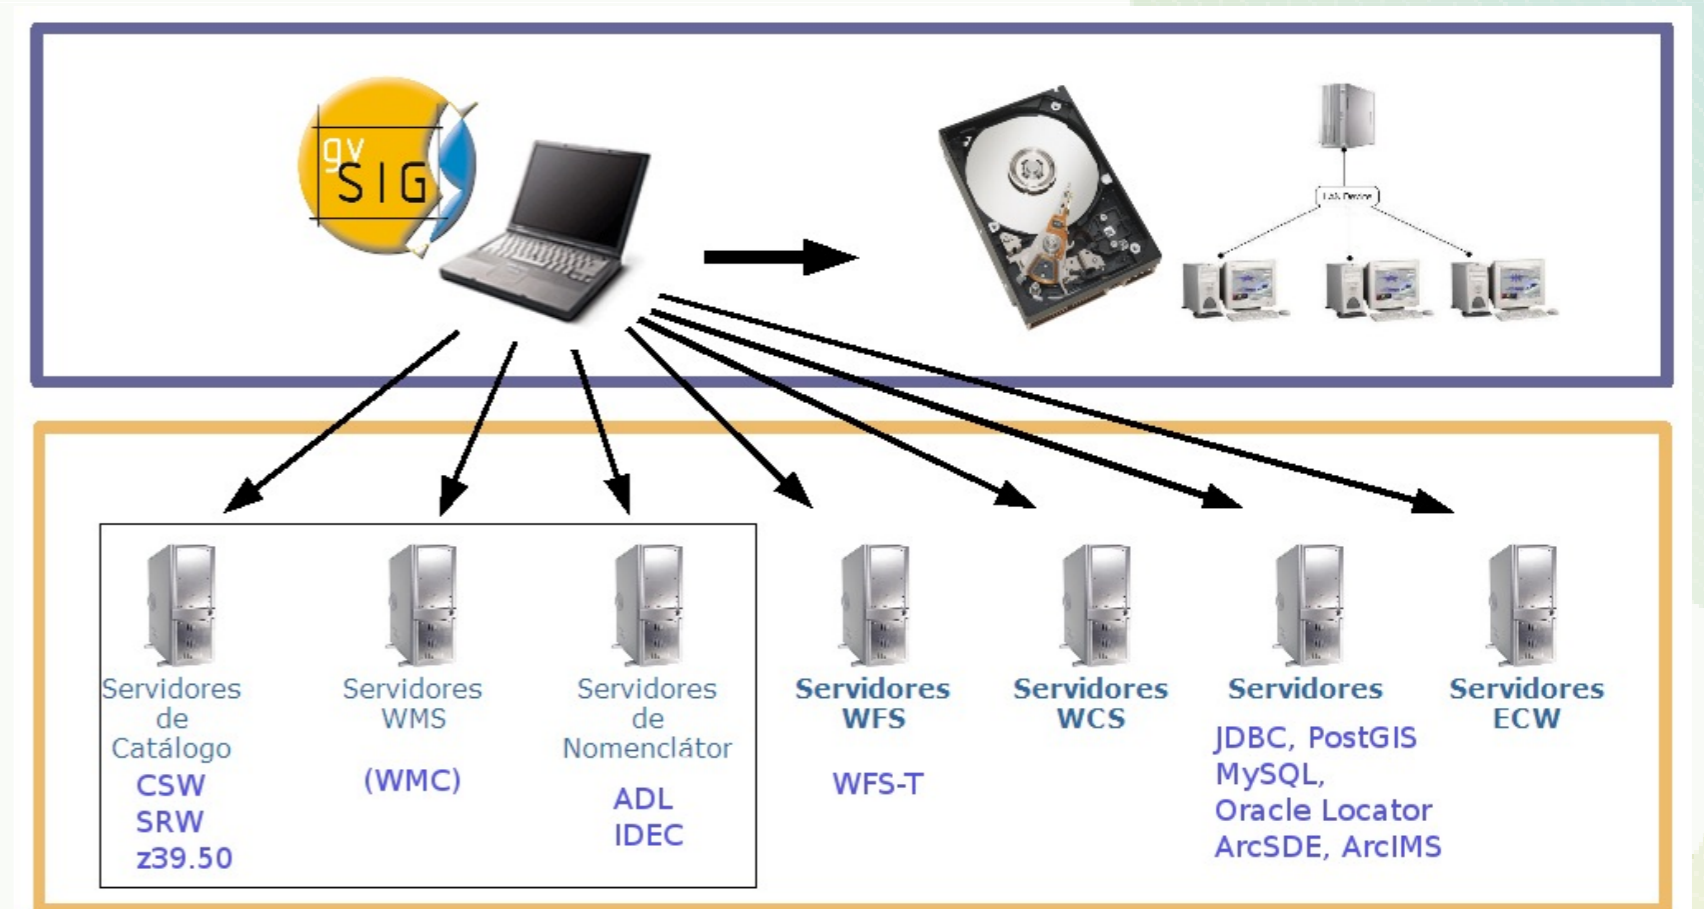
gv SIG

LAN Device

Servidores de Catálogo
CSW
SRW
z39.50

Servidores WMS
(WMC)

Servidores de Nomenclátor
ADL
IDEC

Servidores WFS
WFS-T

Servidores WCS

Servidores
JDBC, PostGIS
MySQL,
Oracle Locator
ArcSDE, ArcIMS

Servidores ECW